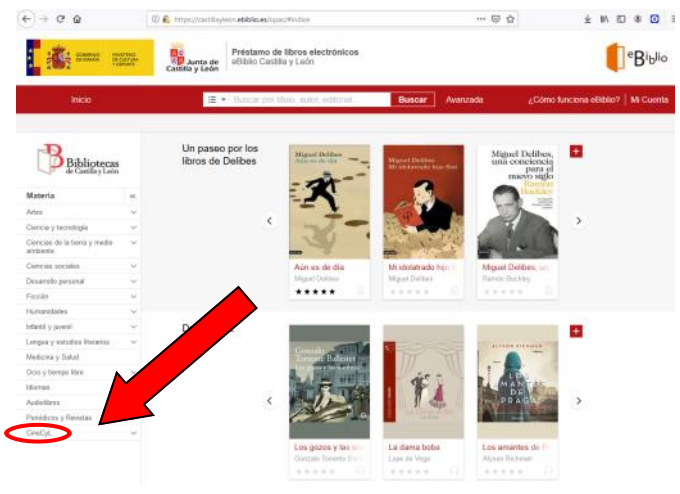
https://castillayleon.ebiblio.es/opac/#index

GOBIERNO DE ESPAÑA MINISTERIO DE CULTURA Y DEPORTE

Junta de Castilla y León

Préstamo de libros electrónicos
eBiblio Castilla y León

eBiblio

Inicio

Buscar por título, autor, editorial...

Buscar

Avanzada

¿Cómo funciona eBiblio?

Mi Cuenta

Bibliotecas de Castilla y León

Materia

Artes
Ciencia y tecnología
Ciencias de la tierra y medio ambiente
Ciencias sociales
Desarrollo personal
Ficción
Humanidades
Infantil y juvenil
Lengua y estudios literarios
Medicina y Salud
Ocio y tiempo libre
Idiomas
Audiolibros
Periódicos y Revistas
CineCyL

Un paseo por los libros de Delibes

Miguel Delibes
Aún es de día

Miguel Delibes
Mi idolatrado hijo Sisí

Miguel Delibes, una conciencia para el nuevo siglo
Ramón Buckley

Aún es de día
Miguel Delibes

Mi idolatrado hijo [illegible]
Miguel Delibes

Miguel Delibes, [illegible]
Ramón Buckley

D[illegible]

Gonzalo Torrente Ballester
Los gozos y las sombras

Alyson Richman
Los amantes de Praga

Los gozos y las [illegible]
Gonzalo Torrente Ba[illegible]

La dama boba
Lope de Vega

Los amantes de P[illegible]
Alyson Richman